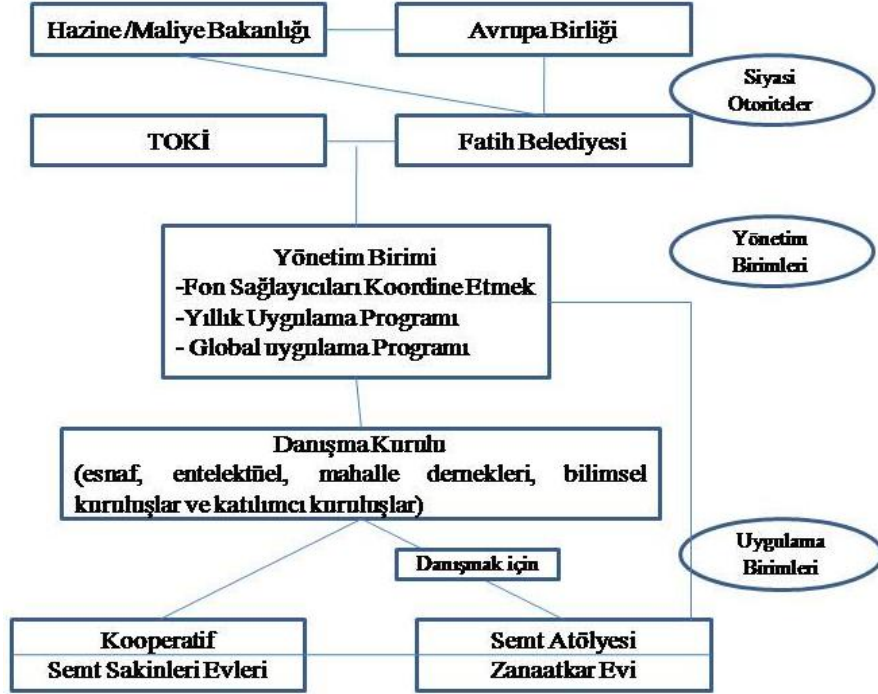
Hazine /Maliye Bakanlığı

Avrupa Birliği

Siyasi Otoriteler

TOKİ

Fatih Belediyesi

Yönetim Birimi
-Fon Sağlayıcıları Koordine Etmek
-Yıllık Uygulama Programı
- Global uygulama Programı

Yönetim Birimleri

Danışma Kurulu
(esnaf, entelektüel, mahalle dernekleri, bilimsel kuruluşlar ve katılımcı kuruluşlar)

Danışmak için

Uygulama Birimleri

Kooperatif
Semt Sakinleri Evleri

Semt Atölyesi
Zanaatkar Evi